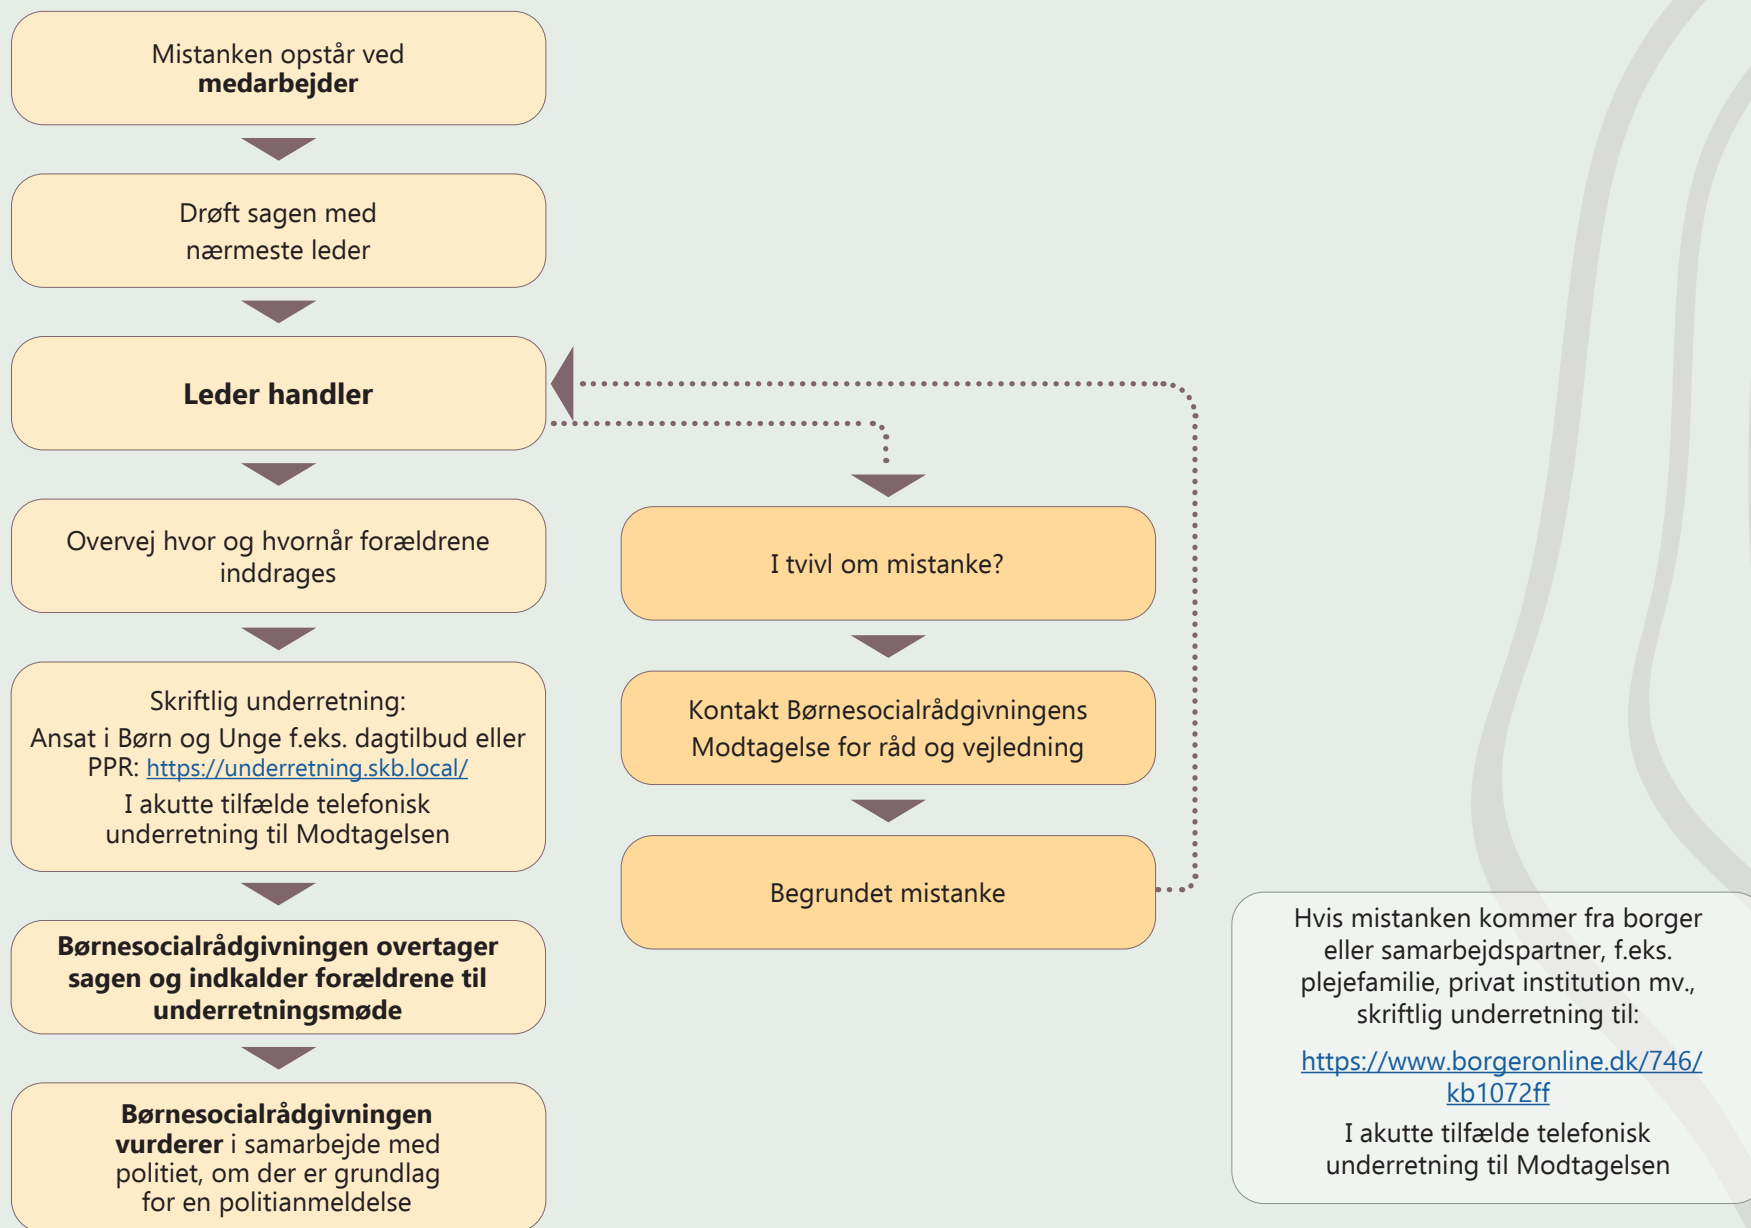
Mistanken opstår ved **medarbejder**

Drøft sagen med nærmeste leder

**Leder handler**

Overvej hvor og hvornår forældrene inddrages

Skriftlig underretning:
Ansat i Børn og Unge f.eks. dagtilbud eller PPR: https://underretning.skb.local/
I akutte tilfælde telefonisk underretning til Modtagelsen

**Børnesocialrådgivningen overtager sagen og indkalder forældrene til underretningsmøde**

**Børnesocialrådgivningen vurderer** i samarbejde med politiet, om der er grundlag for en politianmeldelse

I tvivl om mistanke?

Kontakt Børnesocialrådgivningens Modtagelse for råd og vejledning

Begrundet mistanke

Hvis mistanken kommer fra borger eller samarbejdspartner, f.eks. plejefamilie, privat institution mv., skriftlig underretning til:

https://www.borgeronline.dk/746/kb1072ff

I akutte tilfælde telefonisk underretning til Modtagelsen